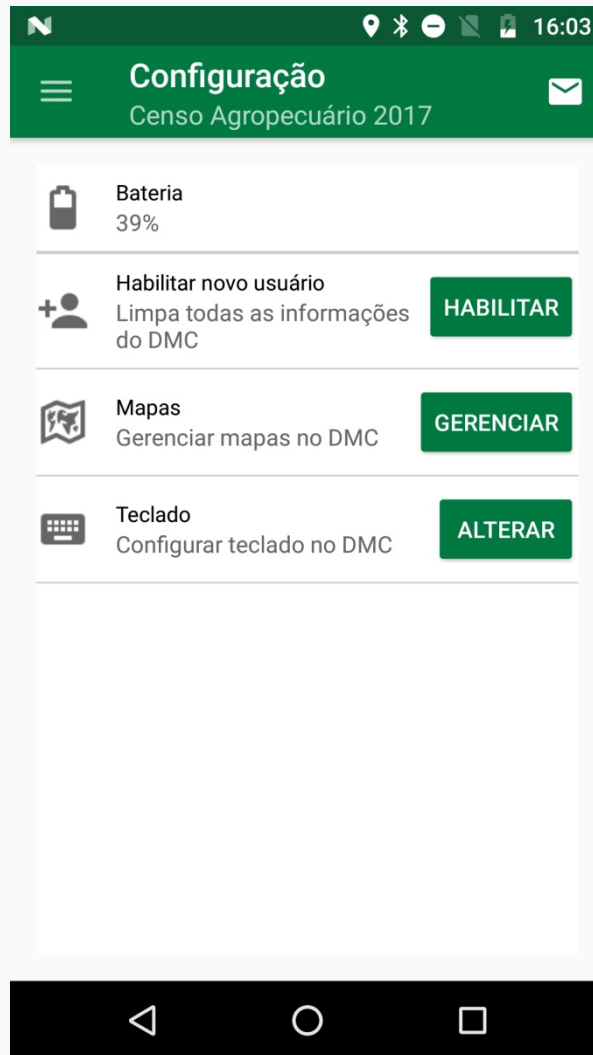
16:03

Configuração
Censo Agropecuário 2017

Bateria
39%

Habilitar novo usuário
Limpa todas as informações do DMC
HABILITAR

Mapas
Gerenciar mapas no DMC
GERENCIAR

Teclado
Configurar teclado no DMC
ALTERAR